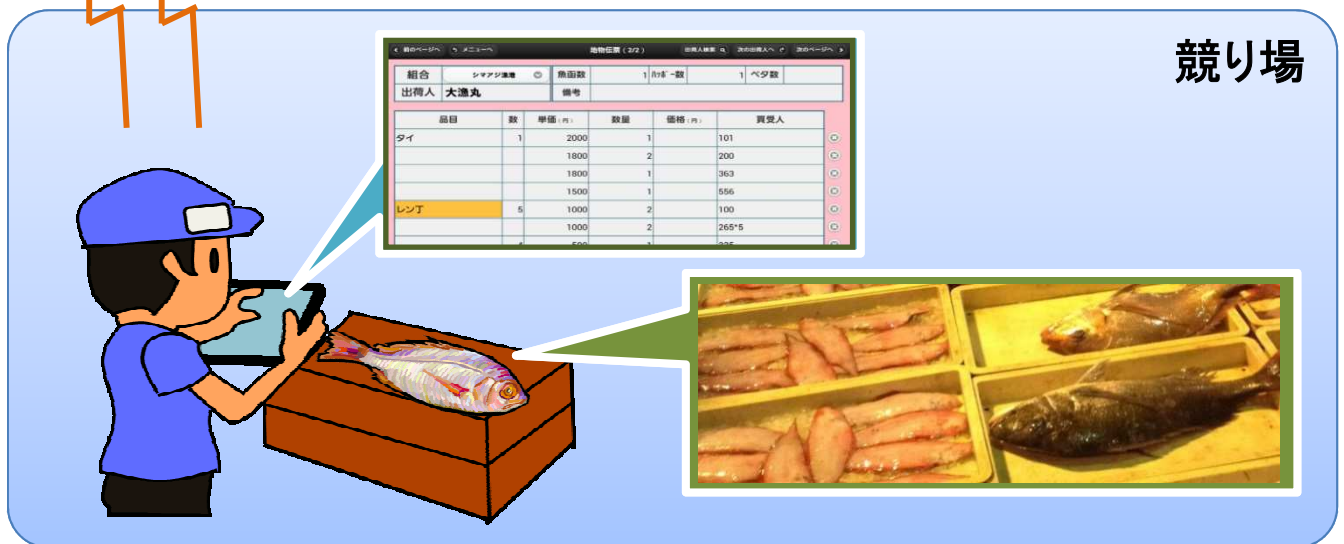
競り場

< 前のページへ　メニューへ　地物伝票（2/2）　出荷人検索　次の出荷人へ　次のページへ >

| 組合 | シマアジ漁港 | 魚函数 | 1 | ﾊｯﾎﾟｰ数 | 1 | ベタ数 |
|---|---|---|---|---|---|---|
| 出荷人 | 大漁丸 | 備考 | | | | |

| 品目 | 数 | 単価（円） | 数量 | 価格（円） | 買受人 |
|---|---|---|---|---|---|
| タイ | 1 | 2000 | 1 | | 101 |
| | | 1800 | 2 | | 200 |
| | | 1800 | 1 | | 363 |
| | | 1500 | 1 | | 556 |
| レンコ | 5 | 1000 | 2 | | 100 |
| | | 1000 | 2 | | 265*5 |
| | 4 | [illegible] | 1 | | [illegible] |